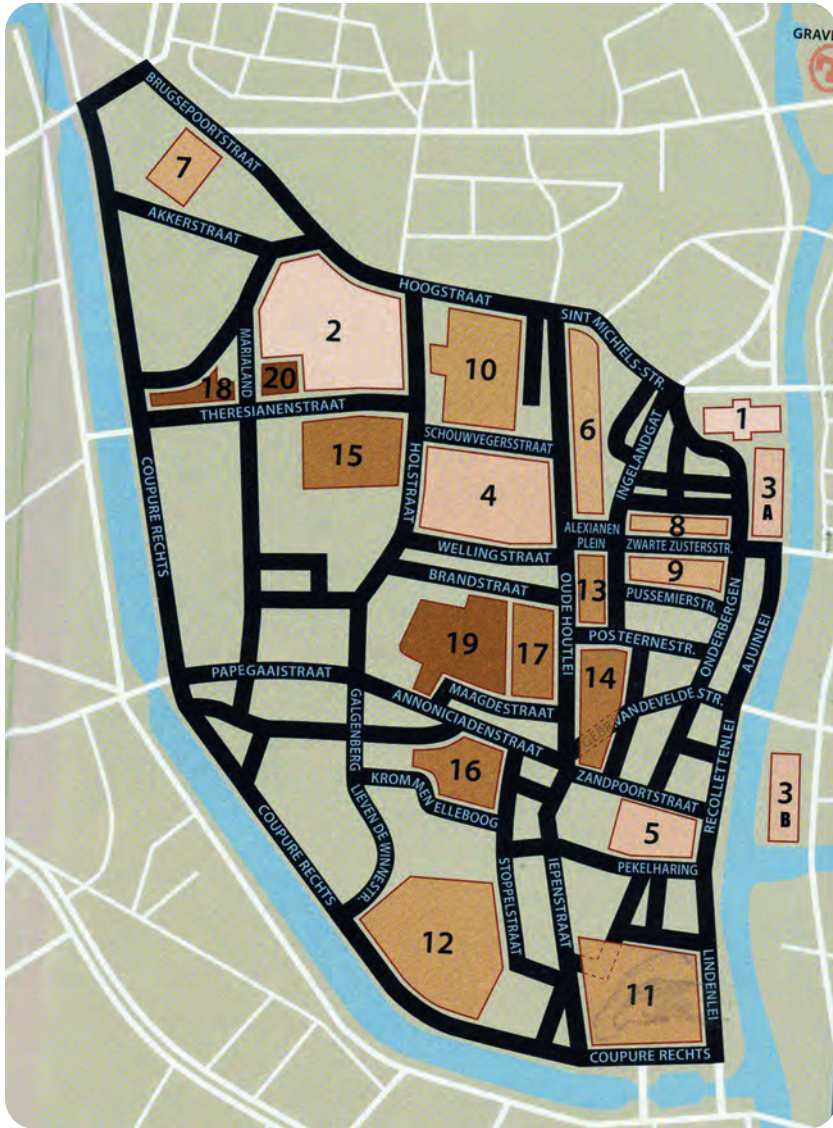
GRAV

BRUGSEPOORTSTRAAT

7

AKKERSTRAAT

HOOGSTRAAT

2

MARIALAND

18

20

THERESIANENSTRAAT

10

SINT MICHIELS-STR.

6

INGELANDGAT

1

3
A

15

SCHOUWVEGERSSTRAAT

HOLSTRAAT

4

ALEXIANEN PLEIN

8

ZWARTE ZUSTERSSTR.

9

WELLINGSTRAAT

BRANDSTRAAT

13

PUSSEMIERSTR.

COUPURE RECHTS

19

17

POSTEERNESTR.

ONDERBERGEN

OUDE HOUTLEI

PAPEGAAISTRAAT

14

AJUINLEI

MAAGDESTRAAT

ANNONCIADENSTRAAT

WANDEVELDE STR.

GALGENBERG

16

ZANDPOORTSTRAAT

RECOLLETTENLEI

KROMMEN ELLEBOOG

LIEVEN DE WINNESTR.

3
B

5

COUPURE RECHTS

PEKELHARING

STOPPELSTRAAT

IEPENSTRAAT

12

11

LINDENLEI

COUPURE RECHTS